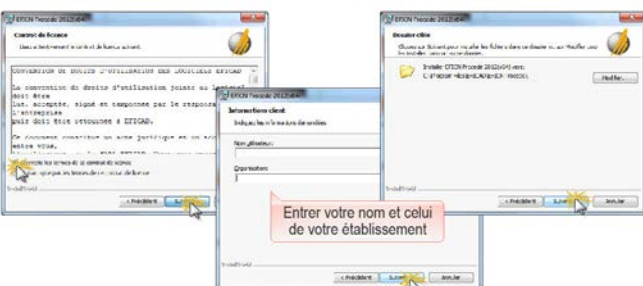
EFICN Procede 2012(x64)

Contrat de licence

Lisez attentivement le contrat de licence suivant.

CONVENTION DE DROITS D'UTILISATION DES LOGICIELS EFICAD

La convention de droits d'utilisation joint au logiciel doit être lue, acceptée, signé et tamponnée par le responsable de l'entreprise puis doit être retournée à EFICAD.

Ce document constitue un acte juridique et un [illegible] entre vous, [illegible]

J'accepte les termes de ce contrat de licence

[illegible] les termes de ce contrat de licence

InstallShield

< Précédent

Suivant >

EFICN Procede 2012(x64)

Informations client

Indiquez les informations vous concernant.

Nom d'utilisateur :

Organisation :

InstallShield

< Précédent

Suivant >

Annuler

Entrer votre nom et celui de votre établissement

EFICN Procede 2012(x64)

Dossier cible

Cliquez sur Suivant pour installer les fichiers dans ce dossier ou sur Modifier pour les installer dans un autre dossier.

Installer EFICN Procede 2012(x64) vers :

C:\Program Files\EFICAD\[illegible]

Modifier...

InstallShield

< Précédent

Suivant >

Annuler